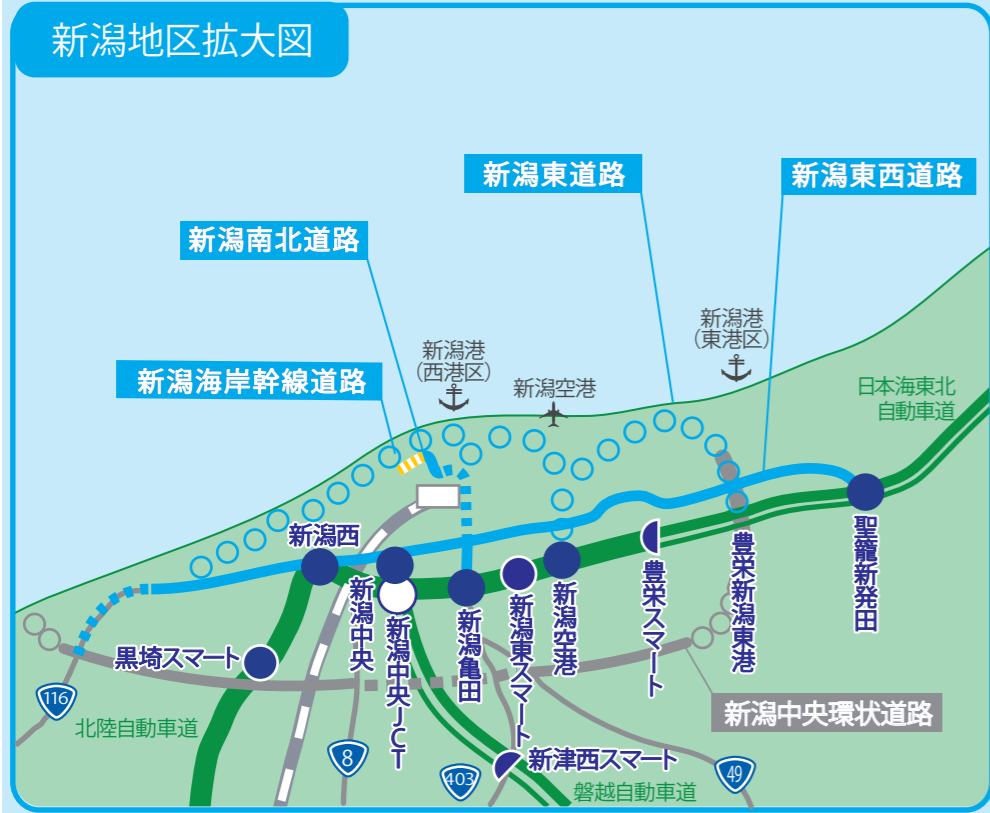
新潟地区拡大図

新潟東道路

新潟東西道路

新潟南北道路

新潟港
(東港区)

新潟港
(西港区)

新潟空港

新潟海岸幹線道路

日本海東北
自動車道

新潟西

聖籠新発田

豊栄新潟東港

豊栄スマート

新潟空港

新潟東スマート

新潟亀田

新潟中央JCT

新潟中央

黒埼スマート

116

北陸自動車道

新潟中央環状道路

8

403

新津西スマート

49

磐越自動車道